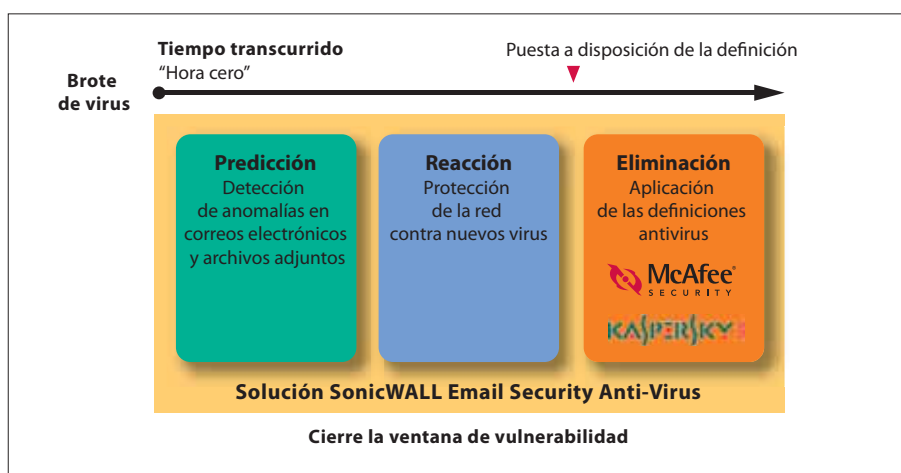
Tiempo transcurrido
"Hora cero"

Puesta a disposición de la definición

Brote de virus

**Predicción**
Detección de anomalías en correos electrónicos y archivos adjuntos

**Reacción**
Protección de la red contra nuevos virus

**Eliminación**
Aplicación de las definiciones antivirus

McAfee
SECURITY

KASPERSKY

Solución SonicWALL Email Security Anti-Virus

Cierre la ventana de vulnerabilidad